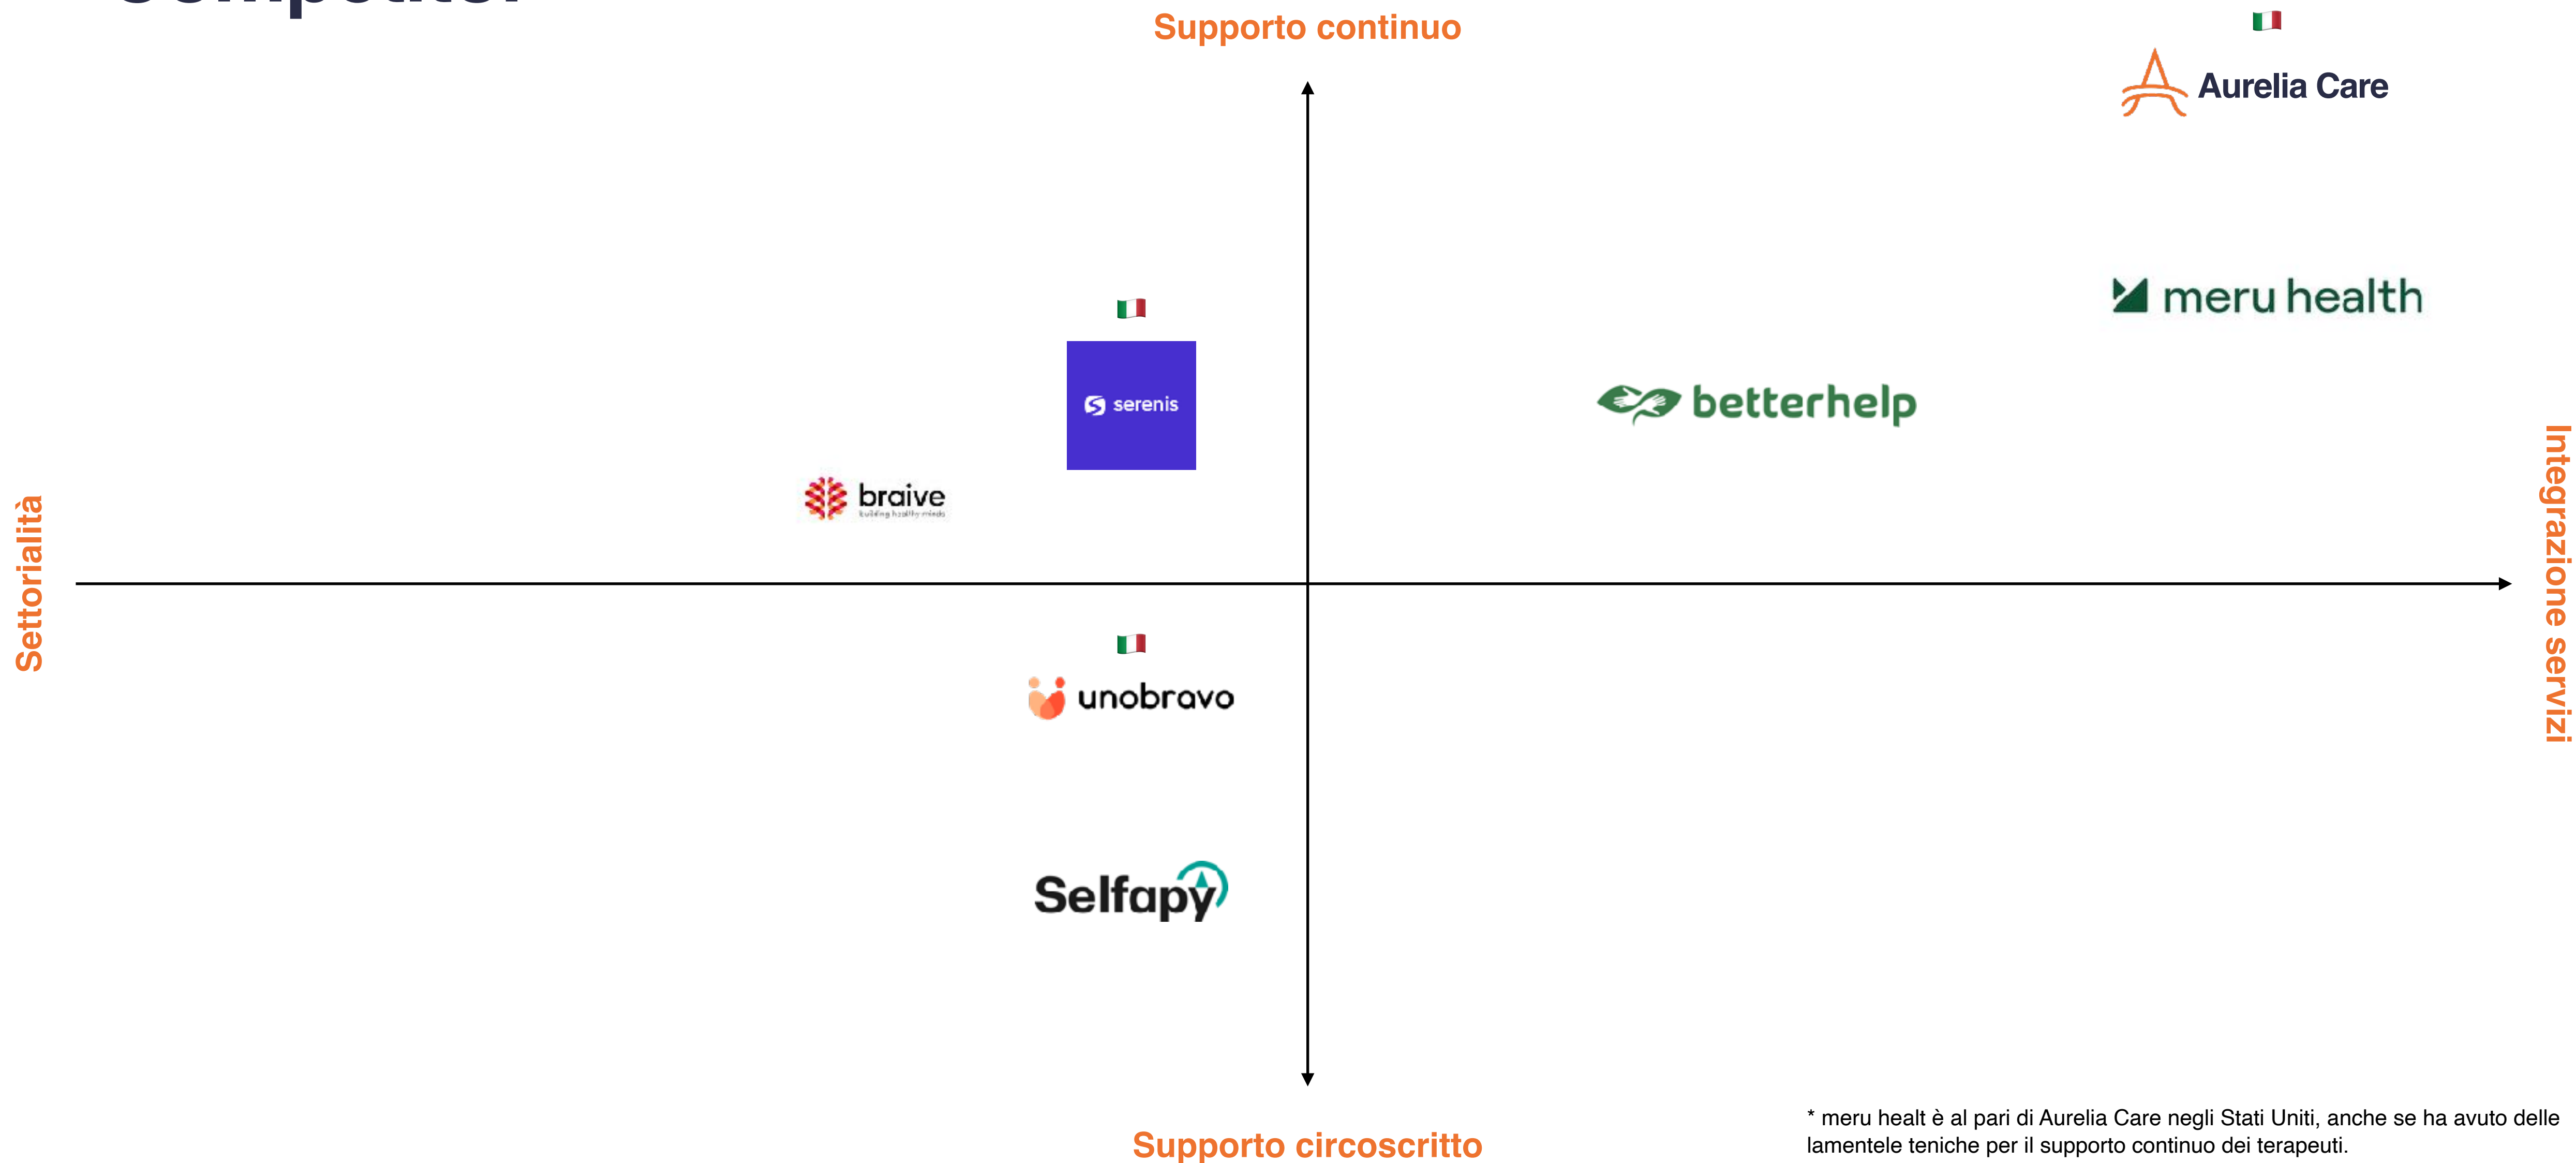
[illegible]

Supporto continuo

Aurelia Care

meru health

serenis

betterhelp

braive
building healthy minds

Settorialità

Integrazione servizi

unobravo

Selfapy

Supporto circoscritto

* meru healt è al pari di Aurelia Care negli Stati Uniti, anche se ha avuto delle lamentele teniche per il supporto continuo dei terapeuti.